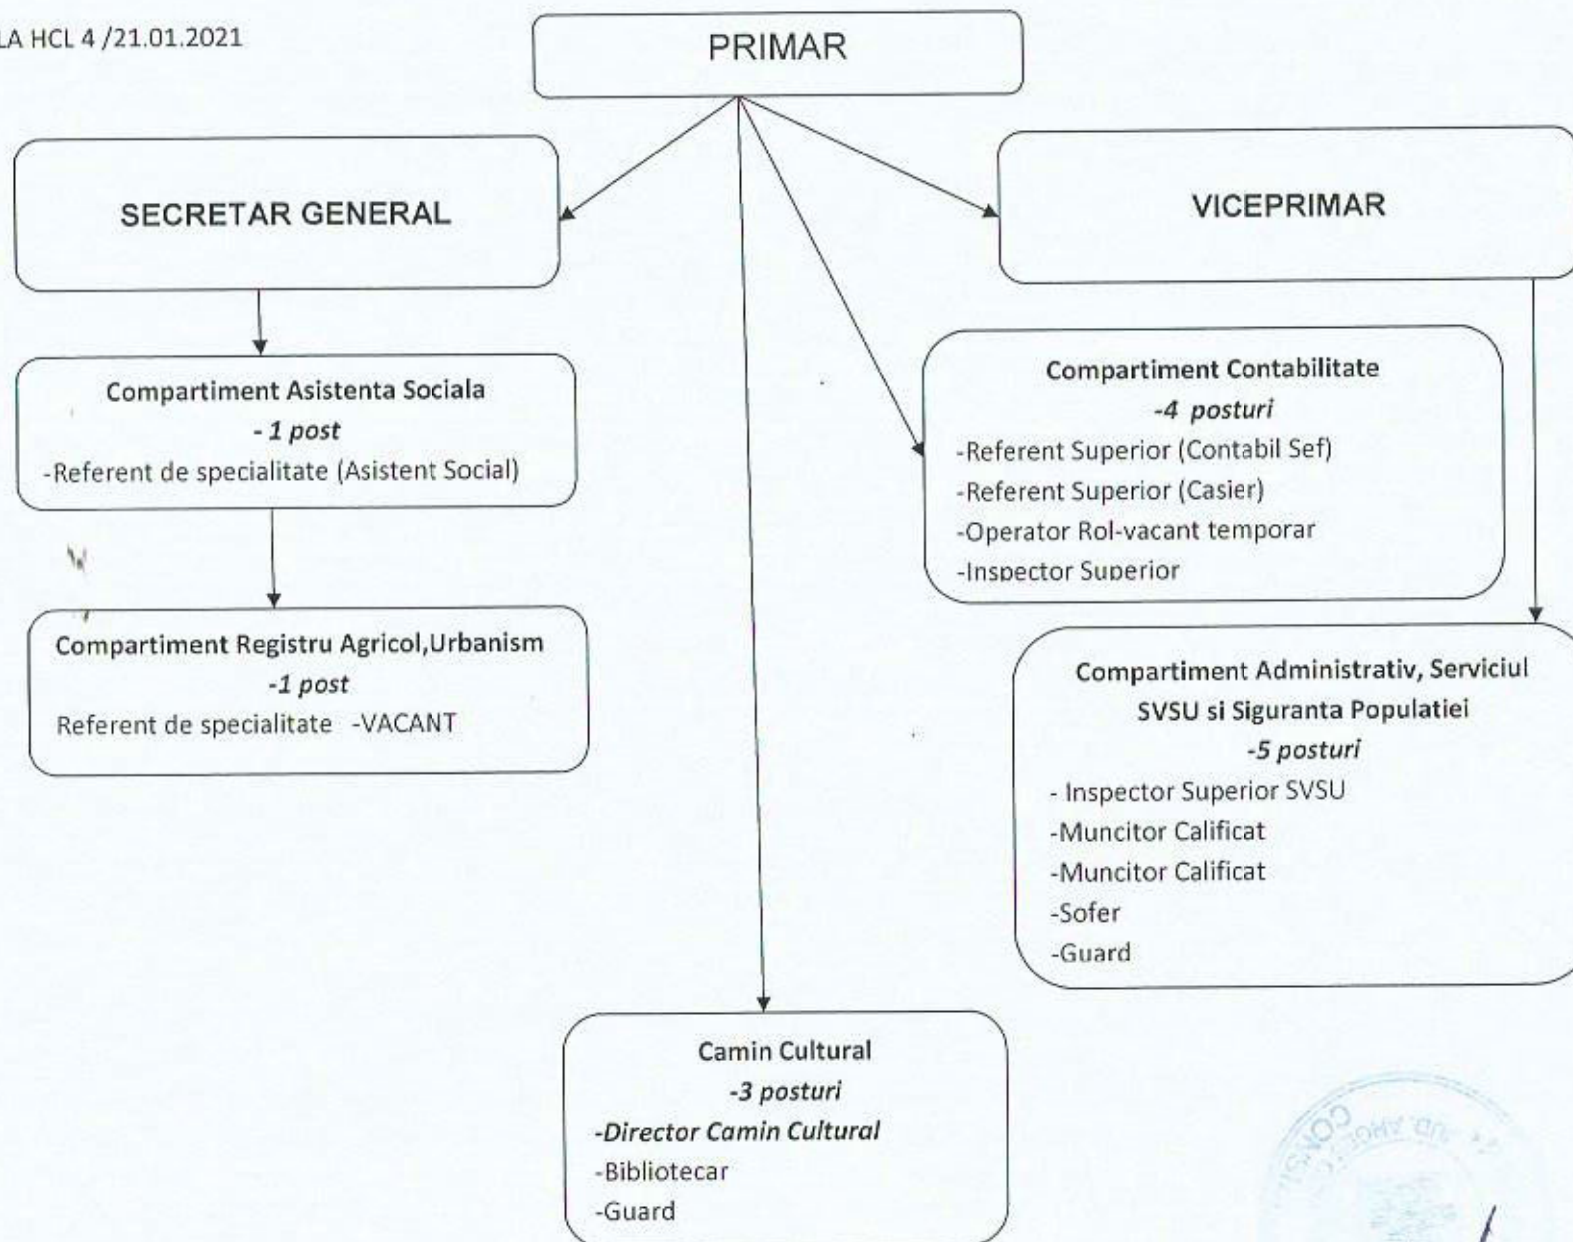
LA HCL 4 /21.01.2021

PRIMAR

SECRETAR GENERAL

VICEPRIMAR

Compartiment Asistenta Sociala
- 1 post
-Referent de specialitate (Asistent Social)

Compartiment Registru Agricol,Urbanism
-1 post
Referent de specialitate -VACANT

Compartiment Contabilitate
-4 posturi
-Referent Superior (Contabil Sef)
-Referent Superior (Casier)
-Operator Rol-vacant temporar
-Inspector Superior

Compartiment Administrativ, Serviciul SVSU si Siguranta Populatiei
-5 posturi
- Inspector Superior SVSU
-Muncitor Calificat
-Muncitor Calificat
-Sofer
-Guard

Camin Cultural
-3 posturi
-Director Camin Cultural
-Bibliotecar
-Guard

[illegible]